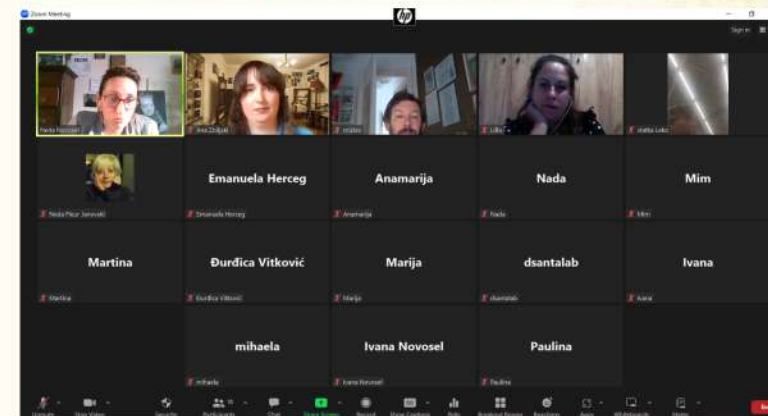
Zoom Meeting

Sign in

Pavla Horvat

Ana Žiljak

Lilla

Matea Leko

Neda Pleur Janovski

Emanuela Herceg

Emanuela Herceg

Anamarija

Anamarija

Nada

Nada

Mim

Mim

Martina

Martina

Đurđica Vitković

Đurđica Vitković

Marija

Marija

dsantalab

dsantalab

Ivana

Ivana

mihaela

mihaela

Ivana Novosel

Ivana Novosel

Paulina

Paulina

Unmute Stop Video Security Participants Chat Share Screen Record Show Captions Polls Breakout Rooms Reactions Apps Whiteboards Notes End